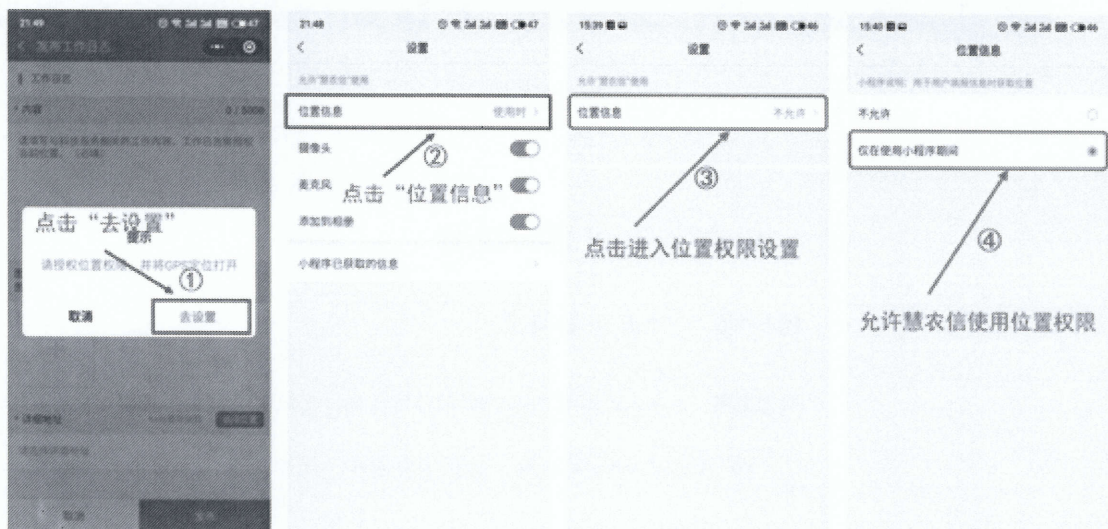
21:49

< 填写工作日志

工作日志

内容 0 / 3000

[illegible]

点击“去设置”
提示

请授权位置权限，并将GPS定位打开

①

取消 去设置

详细地址

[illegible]

21:48

< 设置

允许“慧农信”使用

位置信息 使用时 >

②

摄像头

点击“位置信息”

麦克风

添加到相册

小程序已获取的信息 >

15:39

< 设置

允许“慧农信”使用

位置信息 不允许 >

③

点击进入位置权限设置

15:40

< 位置信息

小程序说明：用于用户填报信息时获取位置

不允许

仅在使用小程序期间

④

允许慧农信使用位置权限